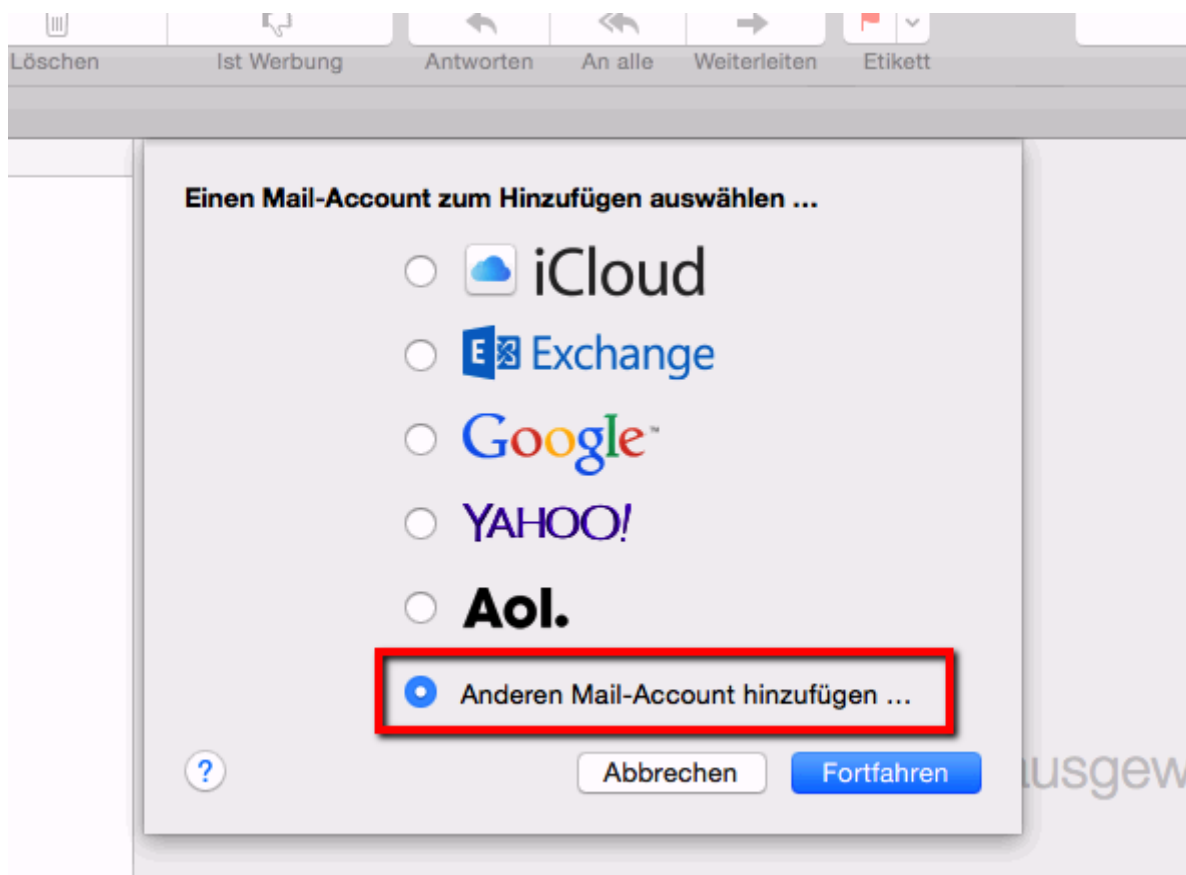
Löschen Ist Werbung Antworten An alle Weiterleiten Etikett

Einen Mail-Account zum Hinzufügen auswählen ...

iCloud

Exchange

Google

YAHOO!

Aol.

Anderen Mail-Account hinzufügen ...

?

Abbrechen

Fortfahren

usgew